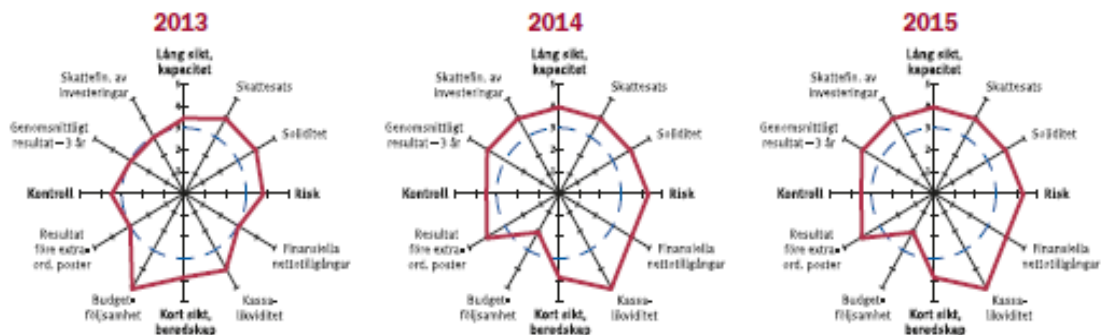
2013

Lång sikt, kapacitet

Skattesats

Soliditet

Risk

Finansiella nettotillgångar

Kassalikviditet

Kort sikt, beredskap

Budgetföljsamhet

Resultat före extra ord. poster

Kontroll

Genomsnittligt resultat – 3 år

Skattefin. av investeringar

6
4
2

2014

Lång sikt, kapacitet

Skattesats

Soliditet

Risk

Finansiella nettotillgångar

Kassalikviditet

Kort sikt, beredskap

Budgetföljsamhet

Resultat före extra ord. poster

Kontroll

Genomsnittligt resultat – 3 år

Skattefin. av investeringar

6
4
2

2015

Lång sikt, kapacitet

Skattesats

Soliditet

Risk

Finansiella nettotillgångar

Kassalikviditet

Kort sikt, beredskap

Budgetföljsamhet

Resultat före extra ord. poster

Kontroll

Genomsnittligt resultat – 3 år

Skattefin. av investeringar

6
4
2